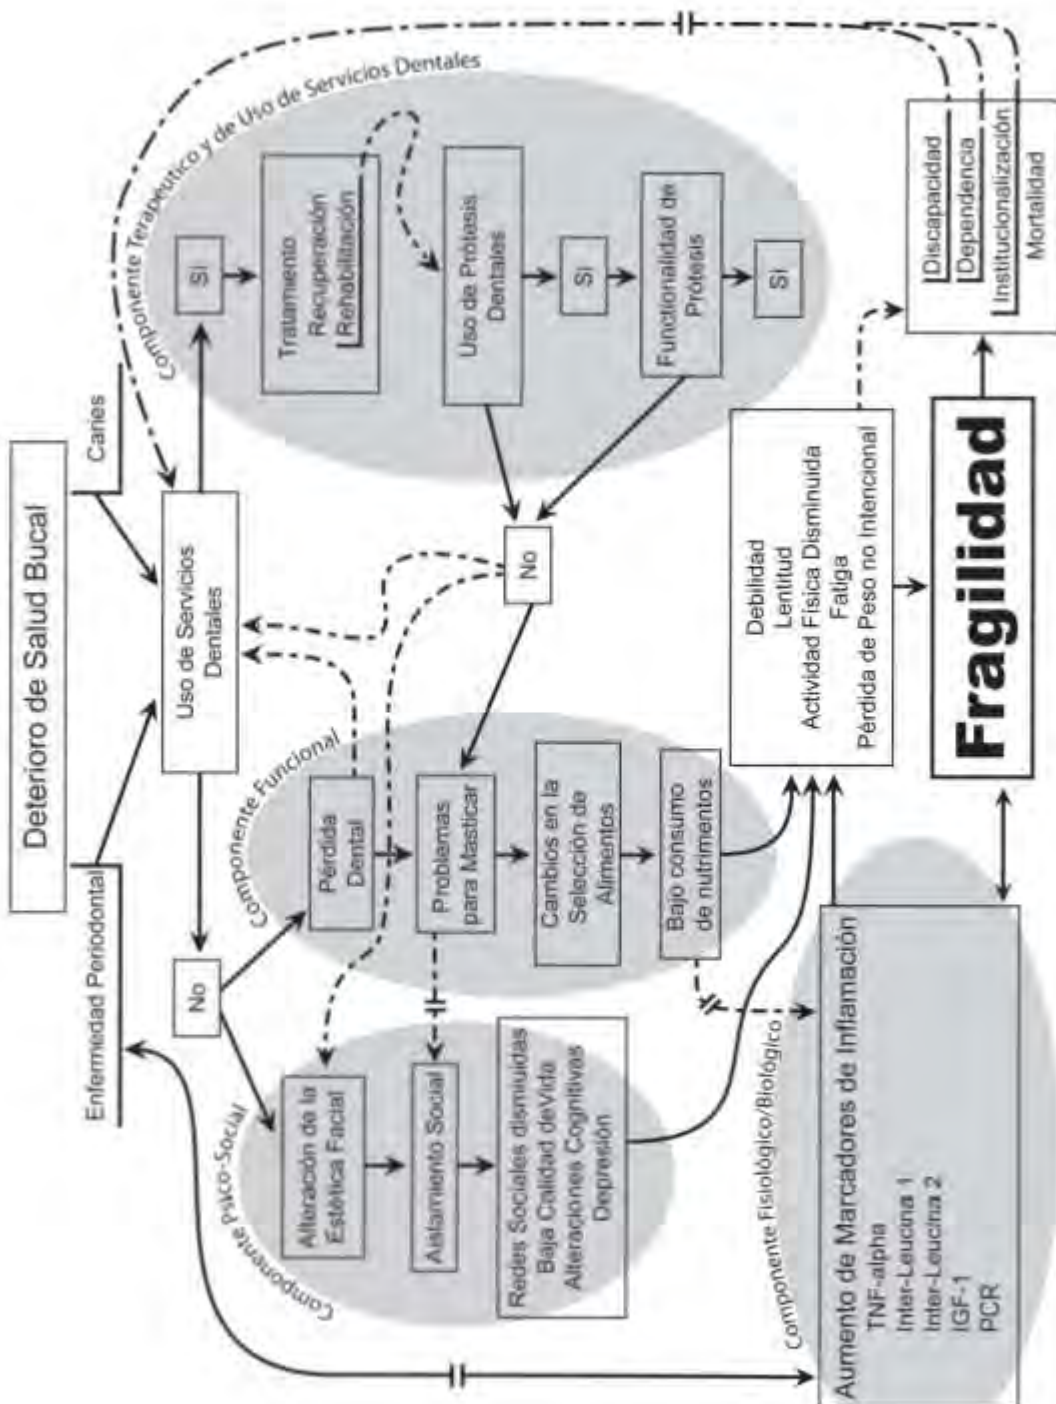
Deterioro de Salud Bucal

Caries

Enfermedad Periodontal

Uso de Servicios Dentales

Componente Terapéutico y de Uso de Servicios Dentales

Si

Tratamiento
Recuperación
Rehabilitación

Uso de Prótesis Dentales

Si

Funcionalidad de Prótesis

Si

No

No

Componente Funcional

Pérdida Dental

Problemas para Masticar

Cambios en la Selección de Alimentos

Bajo consumo de nutrimentos

Componente Psico-Social

Alteración de la Estética Facial

Aislamiento Social

Redes Sociales disminuidas
Baja Calidad de Vida
Alteraciones Cognitivas
Depresión

Debilidad
Lentitud
Actividad Física Disminuida
Fatiga
Pérdida de Peso no Intencional

Discapacidad
Dependencia
Institucionalización
Mortalidad

Fragilidad

Componente Fisiológico/Biológico

Aumento de Marcadores de Inflamación
TNF-alpha
Inter-Leucina 1
Inter-Leucina 2
IGF-1
PCR